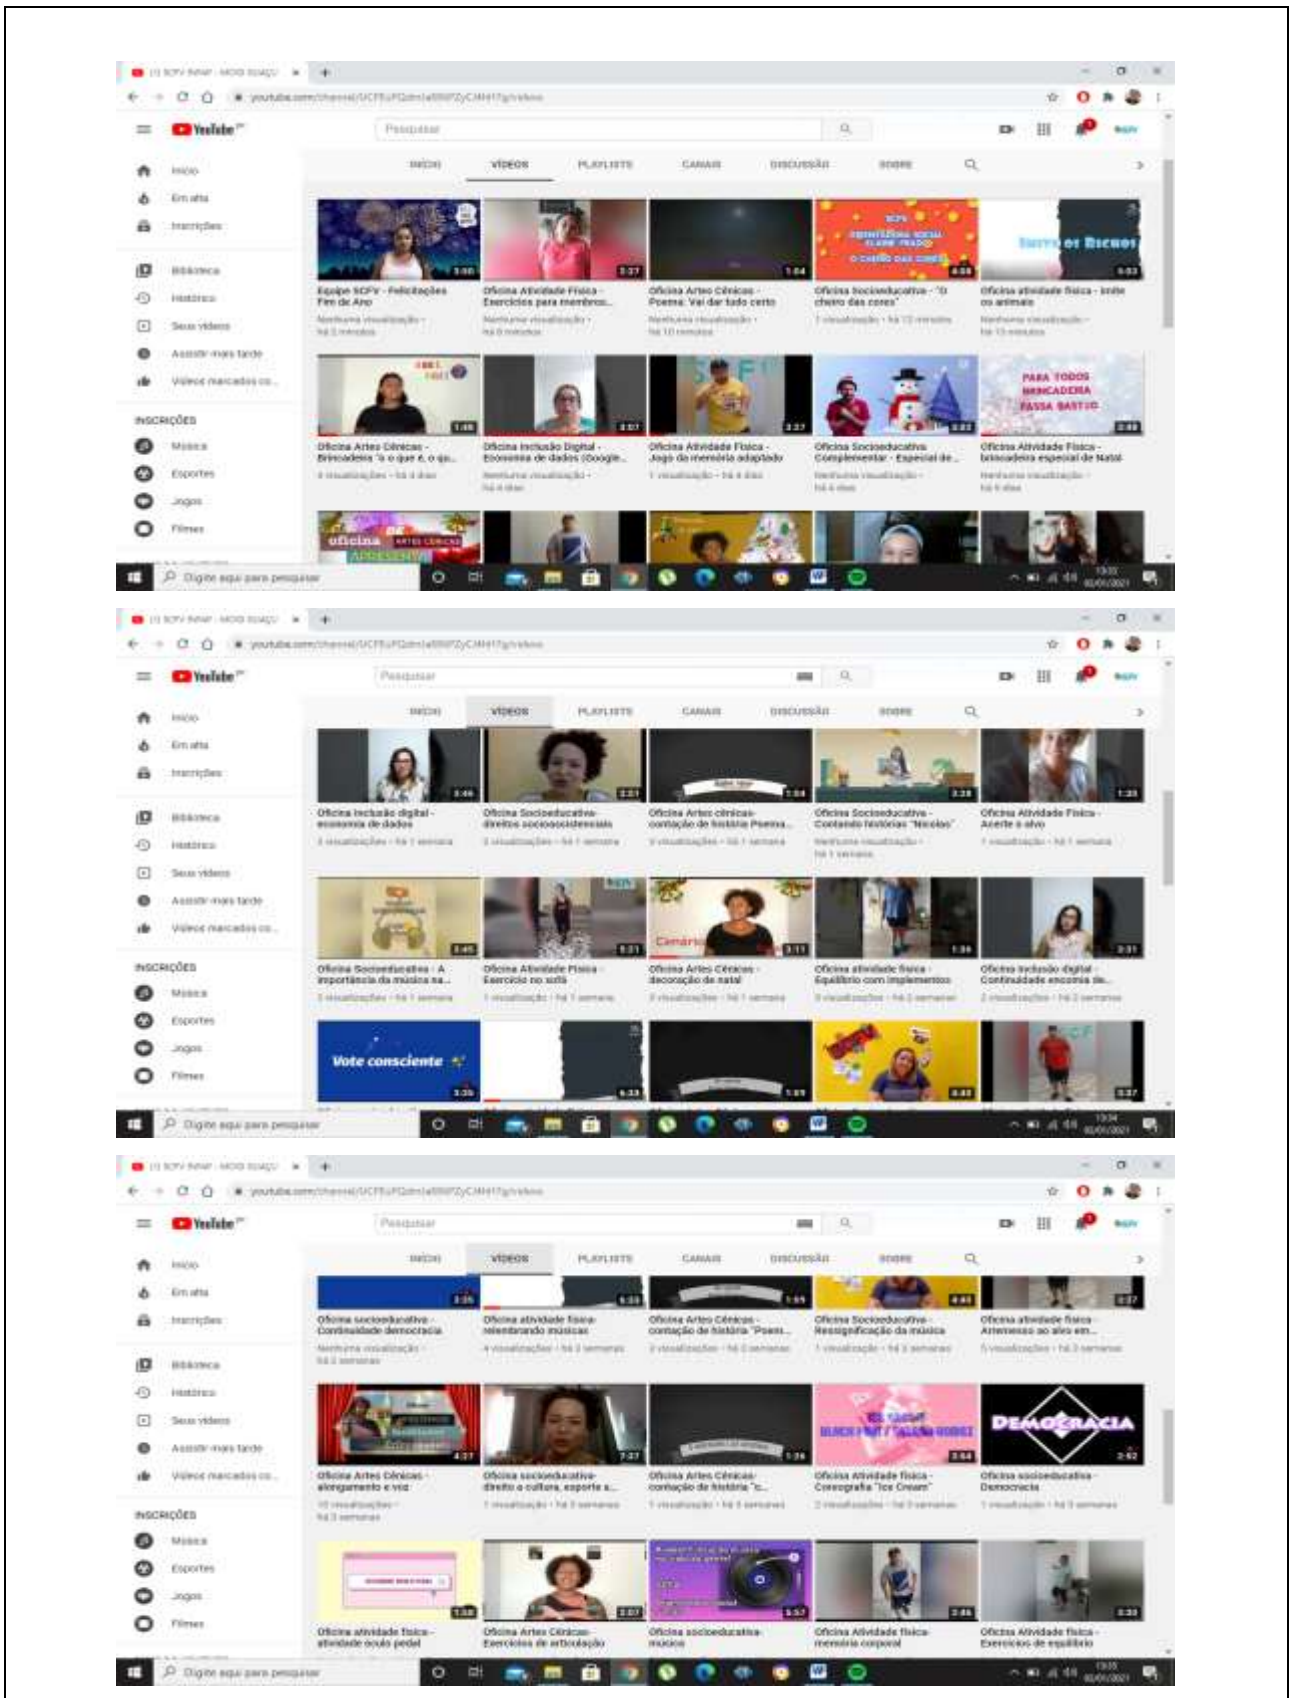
YouTube

Pesquisar

Início
Em alta
Inscrições
Biblioteca
Histórico
Seus vídeos
Assistir mais tarde
Vídeos marcados co...

INSCRIÇÕES
Música
Esportes
Jogos
Filmes

INÍCIO VÍDEOS PLAYLISTS CANAIS DISCUSSÃO SOBRE

Equipe SCFV - Felicitações Fim de Ano
Oficina Atividade Física - Exercícios para membros...
Oficina Artes Cênicas - Poema: Vai dar tudo certo
Oficina Socioeducativa - "O cheiro das cores"
Oficina atividade física - Imite os animais

Oficina Artes Cênicas - Brincadeira "o que é, o que...
Oficina Inclusão Digital - Economia de dados (Google...
Oficina Atividade Física - Jogo da memória adaptado
Oficina Socioeducativa Complementar - Especial de...
Oficina Atividade Física - brincadeira especial de Natal

oficina ARTES CÊNICAS APRESENTA

Digite aqui para pesquisar

YouTube

Pesquisar

Oficina Inclusão digital - economia de dados
Oficina Socioeducativa - direitos socioassistenciais
Oficina Artes cênicas - contação de história Poema...
Oficina Socioeducativa - Contando histórias "Nicolas"
Oficina Atividade Física - Acerte o alvo

Oficina Socioeducativa - A importância da música na...
Oficina Atividade Física - Exercício no sofá
Oficina Artes Cênicas - decoração de natal
Oficina atividade física - Equilíbrio com implementos
Oficina Inclusão digital - Continuidade encontra de...

Vote consciente

Digite aqui para pesquisar

YouTube

Pesquisar

Oficina socioeducativa - Continuidade democracia
Oficina atividade física - relembrando músicas
Oficina Artes Cênicas - contação de história "Poem...
Oficina Socioeducativa - Ressignificação da música
Oficina atividade física - Arremesso ao alvo em...

Oficina Artes Cênicas - alongamento e voz
Oficina socioeducativa - direito a cultura, esporte a...
Oficina Artes Cênicas - contação de história "c...
Oficina Atividade física - Coreografia "Ice Cream"
Oficina socioeducativa - Democracia

DEMOCRACIA

Oficina atividade física - atividade óculo pedal
Oficina Artes Cênicas - Exercícios de articulação
Oficina socioeducativa - músicas
Oficina Atividade física - memória corporal
Oficina Atividade física - Exercícios de equilíbrio

Digite aqui para pesquisar